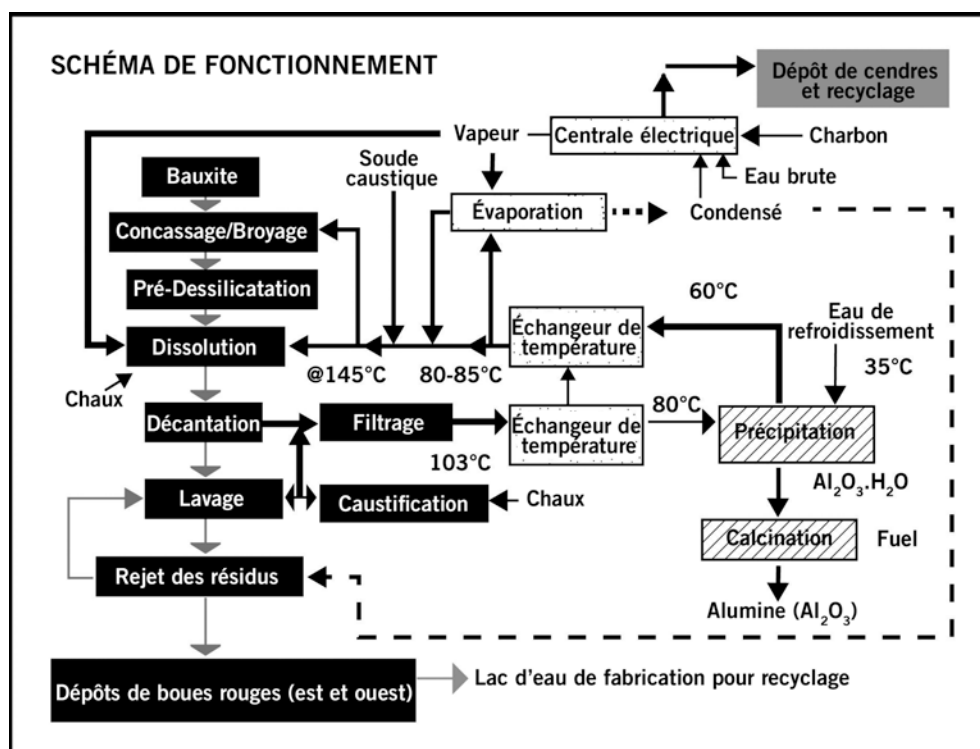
SCHÉMA DE FONCTIONNEMENT

Dépôt de cendres et recyclage

Vapeur

Centrale électrique

Charbon

Eau brute

Soude caustique

Bauxite

Concassage/Broyage

Pré-Dessilicatation

Dissolution

Chaux

Évaporation

Condensé

60°C

Échangeur de température

Eau de refroidissement

35°C

@145°C

80-85°C

Décantation

Filtrage

Échangeur de température

80°C

Précipitation

103°C

Lavage

Caustification

Chaux

$Al_2O_3.H_2O$

Calcination

Fuel

Rejet des résidus

Alumine ($Al_2O_3$)

Dépôts de boues rouges (est et ouest)

Lac d'eau de fabrication pour recyclage